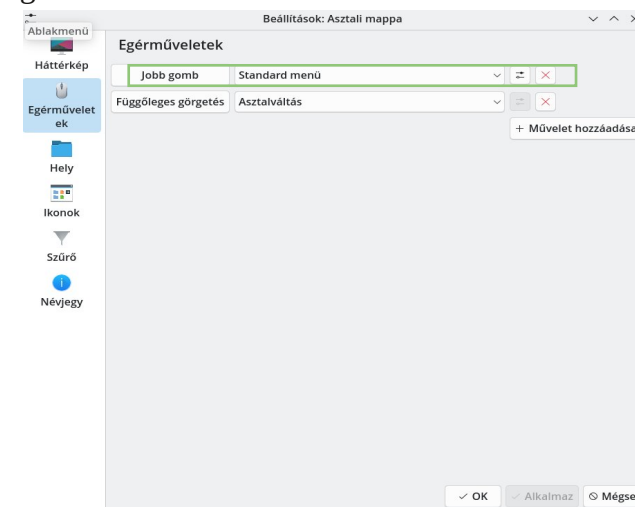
g

Ablakmenü

Beállítások: Asztali mappa

Háttérkép

Egérműveletek

Hely

Ikonok

Szűrő

Névjegy

Egérműveletek

Jobb gomb | Standard menü

Függőleges görgetés | Asztalváltás

+ Művelet hozzáadása

✓ OK | ✓ Alkalmaz | ⊘ Mégse